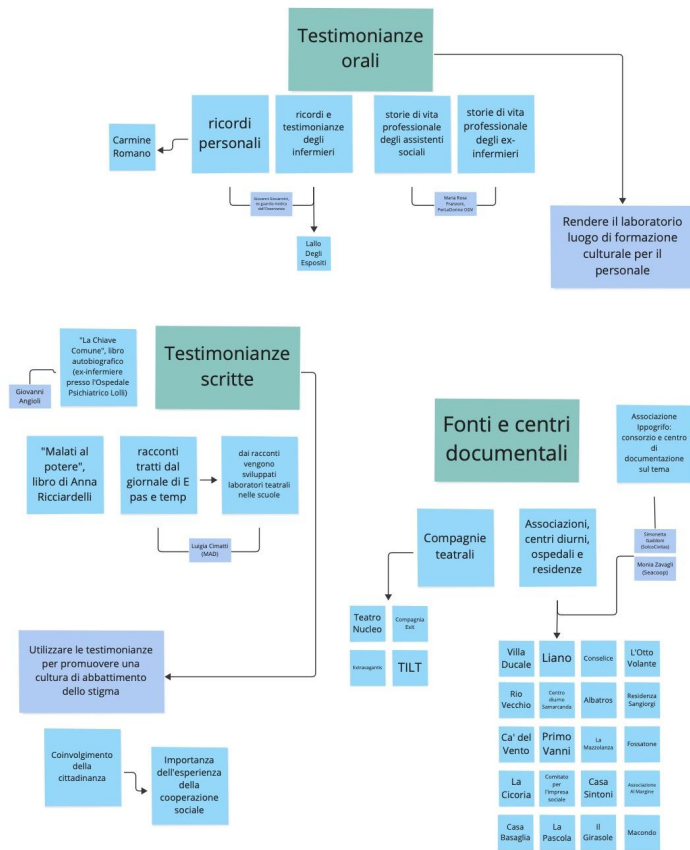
Testimonianze orali

ricordi personali

Carmine Romano

ricordi e testimonianze degli infermieri

storie di vita professionale degli assistenti sociali

storie di vita professionale degli ex-infermieri

Giovanni Giovanetti, ex guardia medica dell'Osservanza

Lallo Degli Esposti

Maria Rosa Franzoni, PerLeDonne ODV

Rendere il laboratorio luogo di formazione culturale per il personale

"La Chiave Comune", libro autobiografico (ex-infermiere presso l'Ospedale Psichiatrico Lolli)

Giovanni Angioli

Testimonianze scritte

"Malati al potere", libro di Anna Ricciardelli

racconti tratti dal giornale di E pas e temp

dai racconti vengono sviluppati laboratori teatrali nelle scuole

Luigia Cimatti (MAD)

Utilizzare le testimonianze per promuovere una cultura di abbattimento dello stigma

Coinvolgimento della cittadinanza

Importanza dell'esperienza della cooperazione sociale

Fonti e centri documentali

Associazione Ippogrifo: consorzio e centro di documentazione sul tema

Compagnie teatrali

Associazioni, centri diurni, ospedali e residenze

Simonetta Gaddoni (SolcoCivitas)

Monia Zavagli (Seacoop)

Teatro Nucleo

Compagnia Exit

Extravaganti

TILT

Villa Ducale

Liano

Conselice

L'Otto Volante

Rio Vecchio

Centro diurno Samarcanda

Albatros

Residenza Sangiorgi

Ca' del Vento

Primo Vanni

La Mazzolanza

Fossatone

La Cicoria

Comitato per l'impresa sociale

Casa Sintoni

Associazione Al Margine

Casa Basaglia

La Pascola

Il Girasole

Macondo